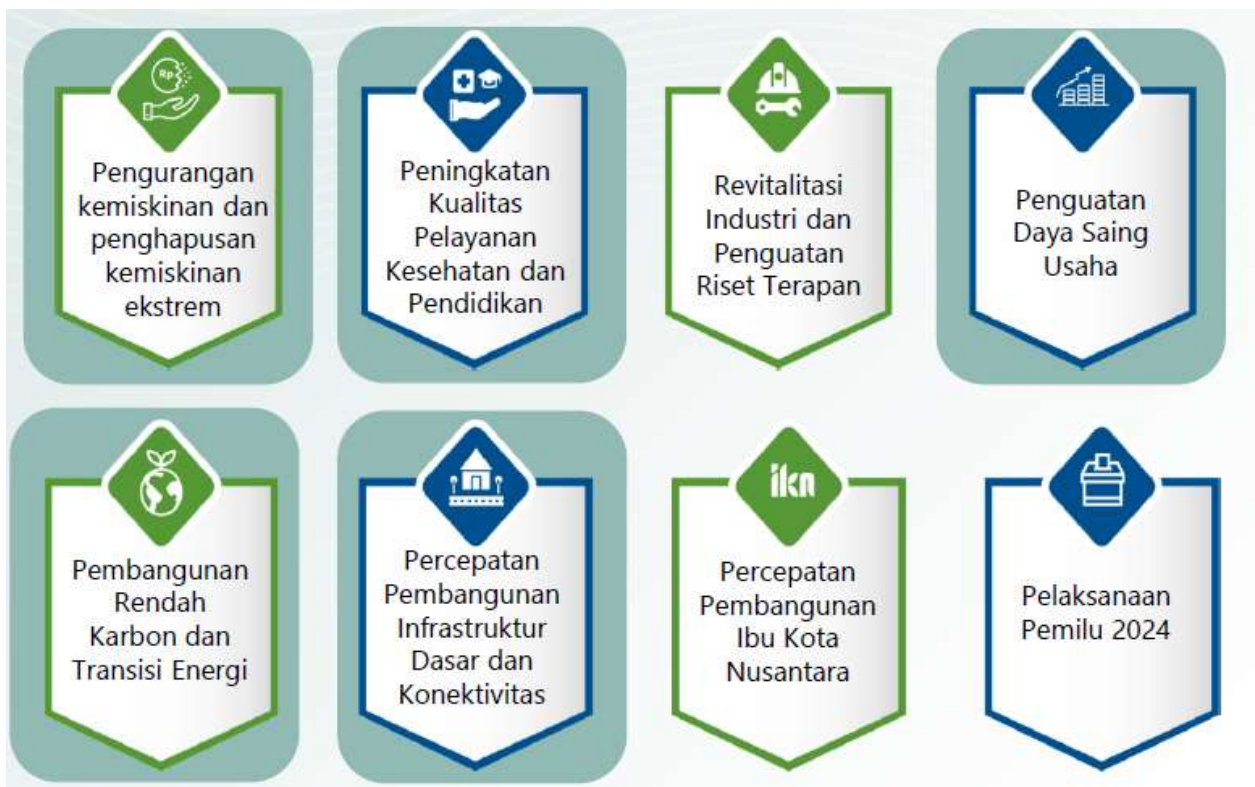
Rp

Pengurangan kemiskinan dan penghapusan kemiskinan ekstrem

Peningkatan Kualitas Pelayanan Kesehatan dan Pendidikan

Revitalitasi Industri dan Penguatan Riset Terapan

Penguatan Daya Saing Usaha

Pembangunan Rendah Karbon dan Transisi Energi

Percepatan Pembangunan Infrastruktur Dasar dan Konektivitas

ikn

Percepatan Pembangunan Ibu Kota Nusantara

Pelaksanaan Pemilu 2024